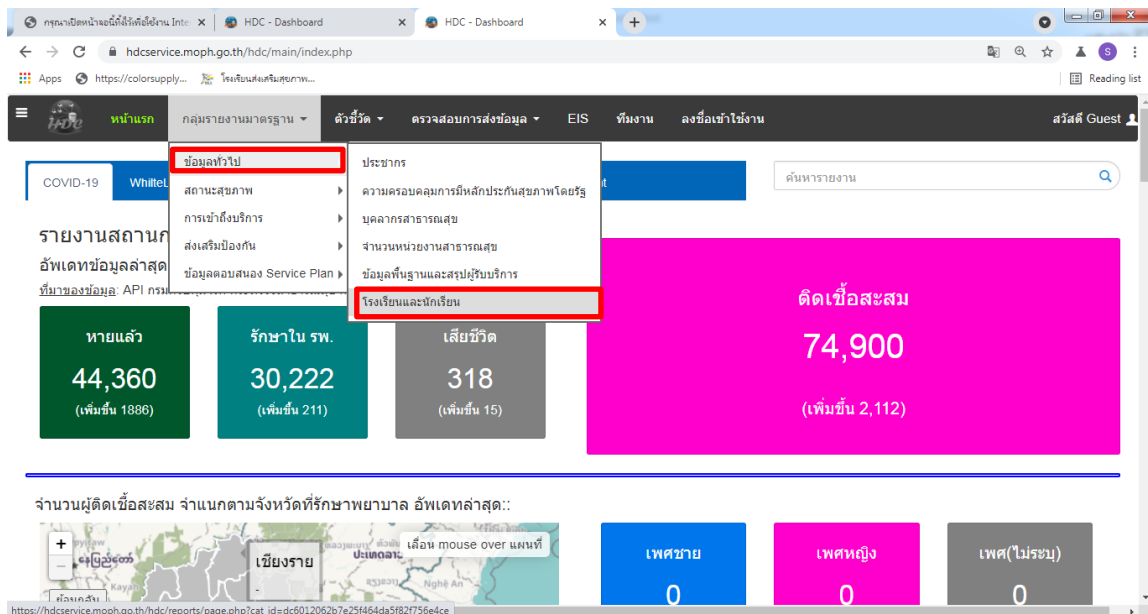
กรุณาเปิดหน้าจอนี้ทิ้งไว้ที่ใช้งาน Inte ×
HDC - Dashboard ×
HDC - Dashboard ×
+

hdcservice.moph.go.th/hdc/main/index.php

Apps https://colorsupply... โรงเรียนส่งเสริมสุขภาพ...
Reading list

หน้าแรก
กลุ่มรายงานมาตรฐาน
ตัวชี้วัด
ตรวจสอบการส่งข้อมูล
EIS
ทีมงาน
ลงชื่อเข้าใช้งาน
สวัสดี Guest

ข้อมูลทั่วไป
สถานะสุขภาพ
การเข้าถึงบริการ
ส่งเสริมป้องกัน
ข้อมูลตอบสนอง Service Plan

ประชากร
ความครอบคลุมการมีหลักประกันสุขภาพโดยรัฐ
บุคลากรสาธารณสุข
จำนวนหน่วยงานสาธารณสุข
ข้อมูลพื้นฐานและสรุปผู้รับบริการ
โรงเรียนและนักเรียน

COVID-19
WhiteL
t

ค้นหารายงาน

รายงานสถานก
อัพเดทข้อมูลล่าสุด
ที่มาของข้อมูล: API กรม

หายแล้ว
44,360
(เพิ่มขึ้น 1886)

รักษาใน รพ.
30,222
(เพิ่มขึ้น 211)

เสียชีวิต
318
(เพิ่มขึ้น 15)

ติดเชื้อสะสม
74,900
(เพิ่มขึ้น 2,112)

จำนวนผู้ติดเชื้อสะสม จำแนกตามจังหวัดที่รักษาพยาบาล อัพเดทล่าสุด::

+
−
เลื่อน mouse over แผนที่
เชียงราย
ย้อนกลับ

เพศชาย
0
เพศหญิง
0
เพศ(ไม่ระบุ)
0

https://hdcservice.moph.go.th/hdc/reports/page.php?cat_id=dc6012062b7e25f464da5f82f756e4ce